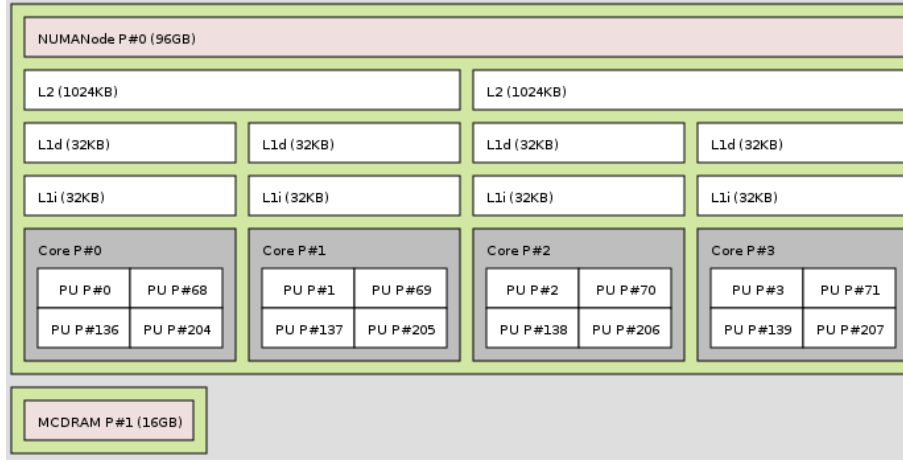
NUMANode P#0 (96GB)

L2 (1024KB)

L2 (1024KB)

L1d (32KB)

L1d (32KB)

L1d (32KB)

L1d (32KB)

L1i (32KB)

L1i (32KB)

L1i (32KB)

L1i (32KB)

Core P#0

PU P#0
PU P#68
PU P#136
PU P#204

Core P#1

PU P#1
PU P#69
PU P#137
PU P#205

Core P#2

PU P#2
PU P#70
PU P#138
PU P#206

Core P#3

PU P#3
PU P#71
PU P#139
PU P#207

MCDRAM P#1 (16GB)